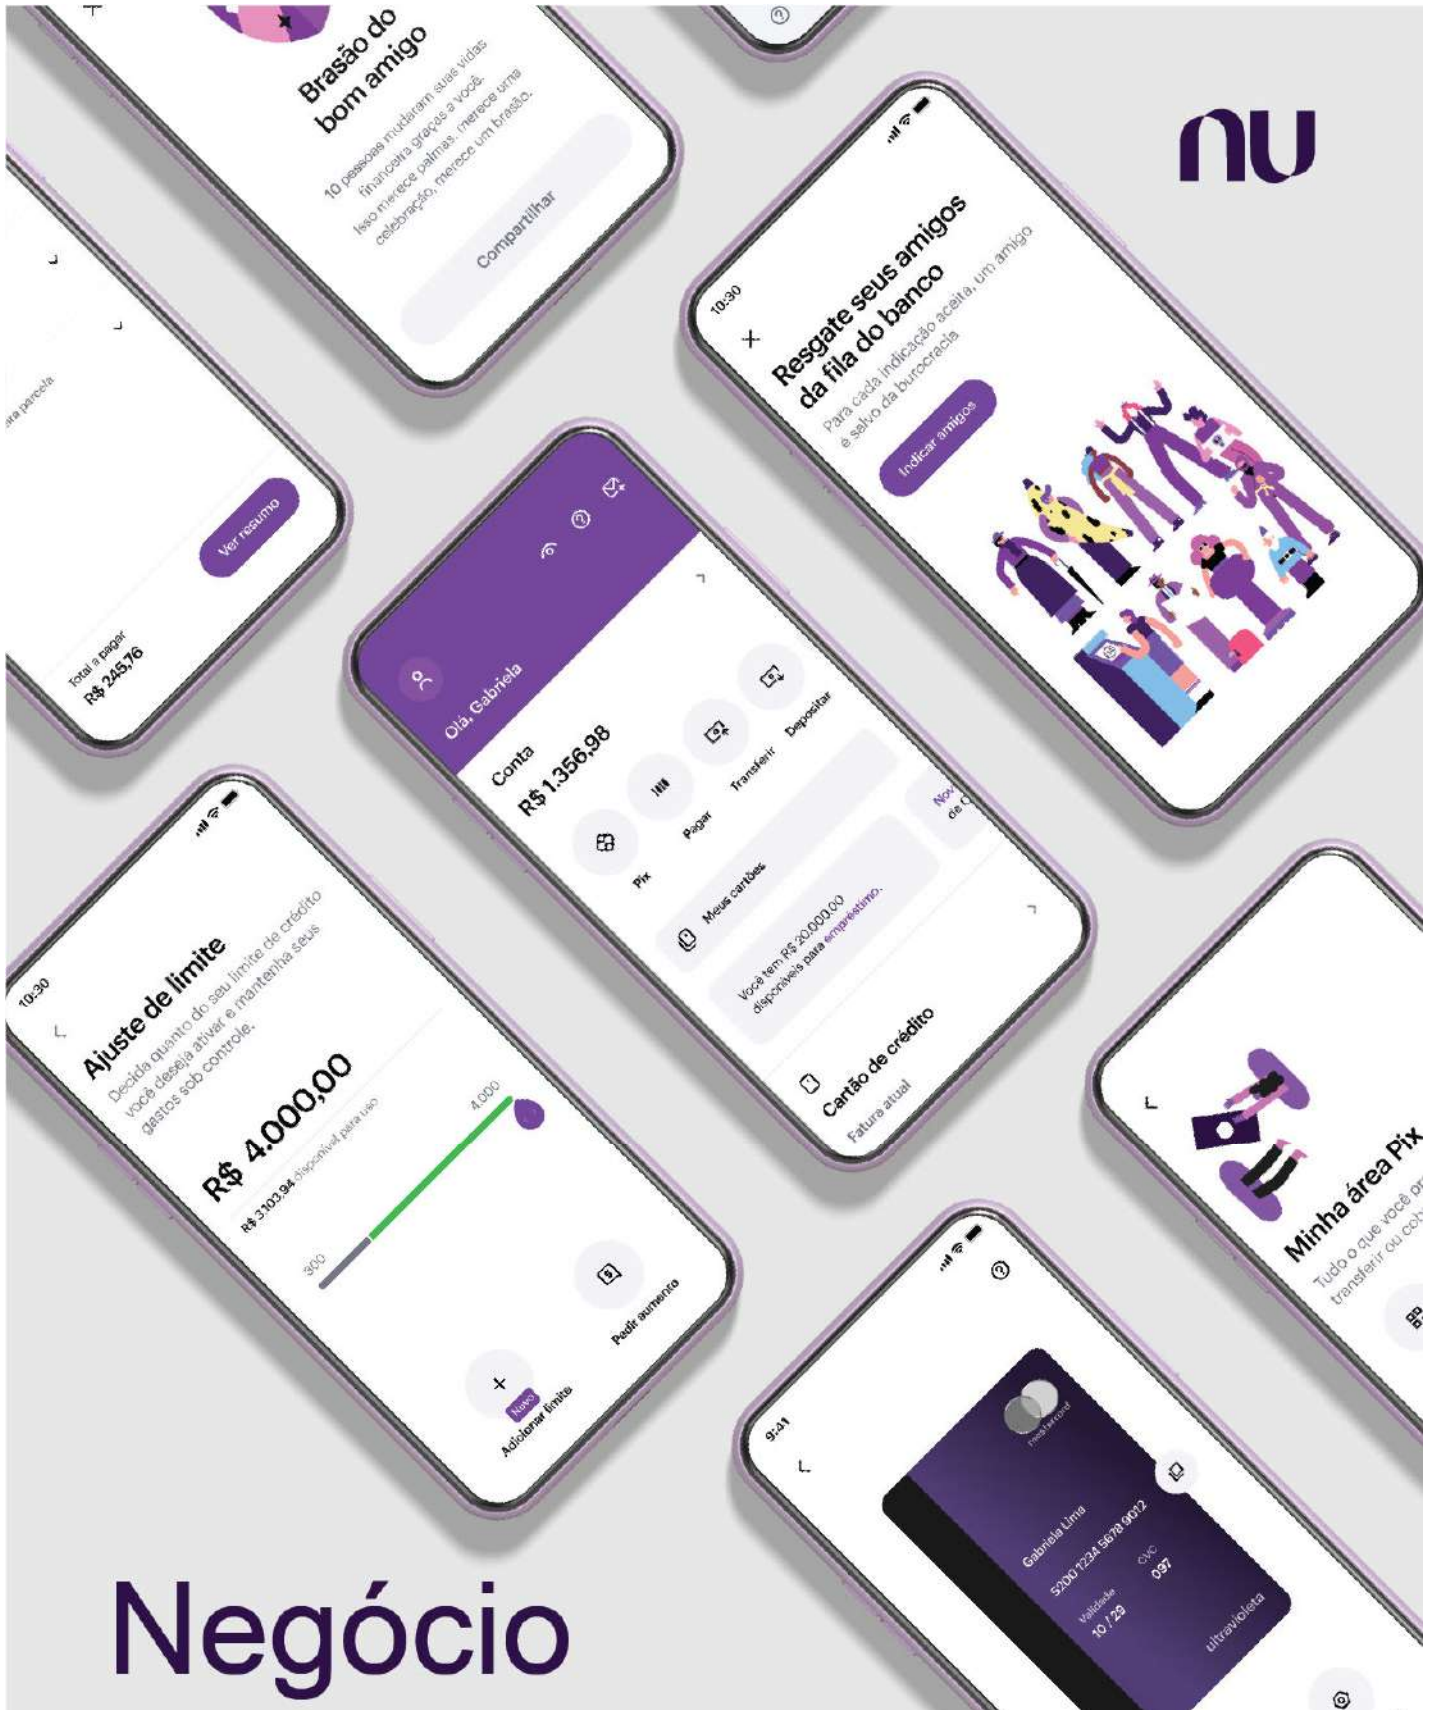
Brasão do bom amigo

10 pessoas mudaram suas vidas financeira graças a você. Isso merece palmas, merece uma celebração, merece um brasão.

Compartilhar

nu

10:30

Resgate seus amigos da fila do banco

Para cada indicação aceita, um amigo é salvo da burocracia

Indicar amigos

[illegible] parcela

Total a pagar
R$ 245,76

Ver resumo

Olá, Gabriela

Conta
R$ 1.356,98

Pix
Pagar
Transferir
Depositar

Meus cartões

Você tem R$ 20.000,00 disponíveis para empréstimo.

Cartão de crédito
Fatura atual

10:30

Ajuste de limite

Decida quanto do seu limite de crédito você deseja ativar e mantenha seus gastos sob controle.

R$ 4.000,00
R$ 3.103,94 disponível para uso

300
4.000

Novo
Adicionar limite
Pedir aumento

Minha área Pix
Tudo o que você p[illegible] transferir ou co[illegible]

9:41

mastercard
Gabriela Lima
5200 1234 5678 9012
Validade
10 / 29
CVC
097
ultravioleta

Negócio